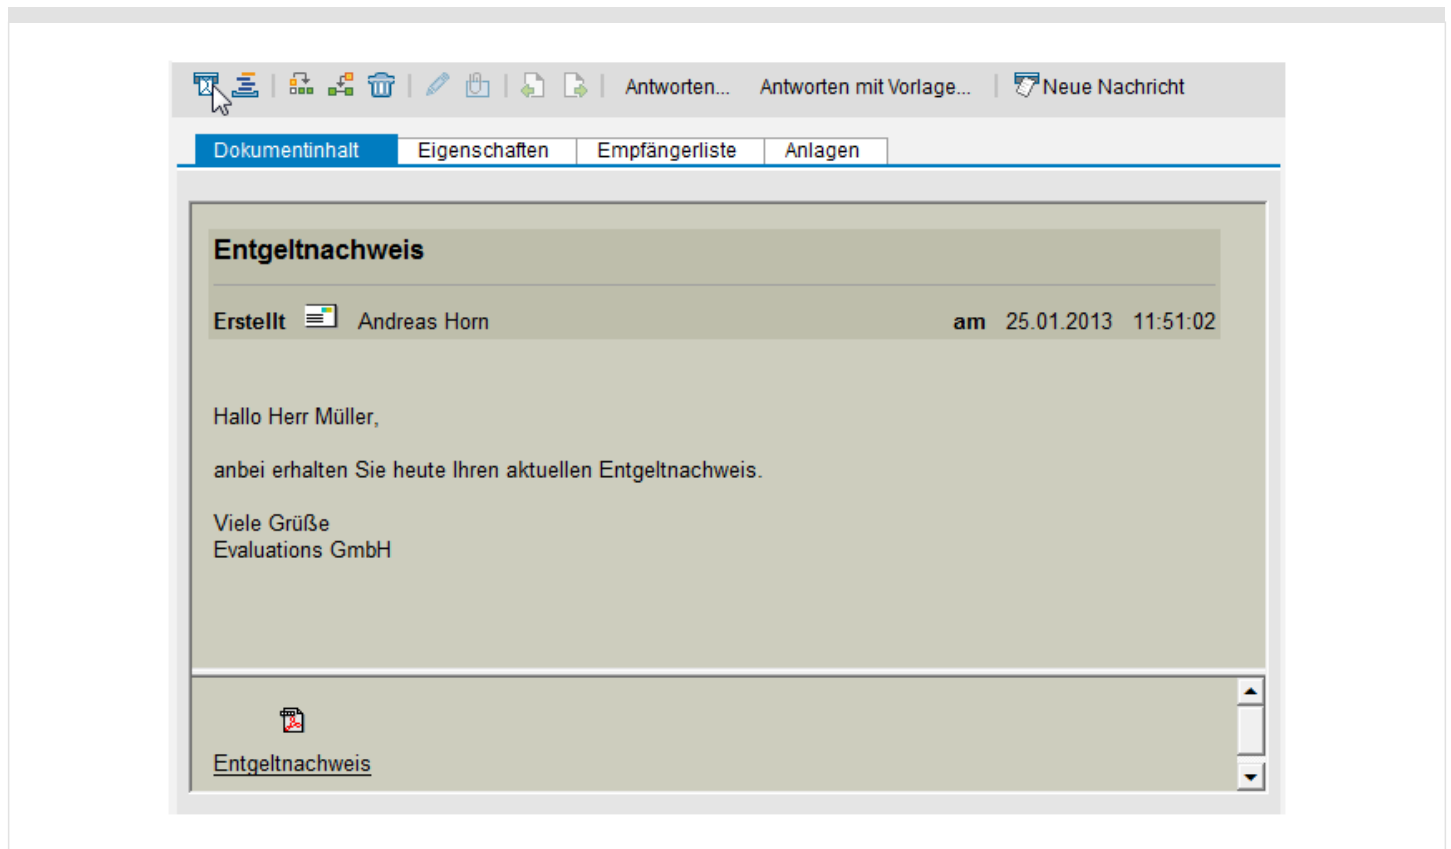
Antworten... Antworten mit Vorlage... Neue Nachricht

Dokumentinhalt | Eigenschaften | Empfängerliste | Anlagen

Entgeltnachweis

Erstellt Andreas Horn am 25.01.2013 11:51:02

Hallo Herr Müller,

anbei erhalten Sie heute Ihren aktuellen Entgeltnachweis.

Viele Grüße
Evaluations GmbH

Entgeltnachweis